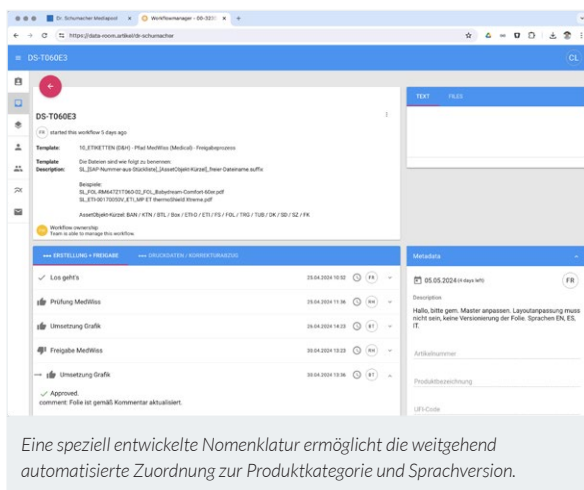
Dr. Schumacher Mediapool × Workflowmanager - DS-T060E3 × +

https://data-room.artikel/dr-schumacher

DS-T060E3

CL

DS-T060E3

FR started this workflow 5 days ago

Template: 10_ETIKETTEN (D&H) - Pfad MedWiss (Medical) - Freigabeprozess

Template Description: Die Dateien sind wie folgt zu benennen:
SL_[SAP-Nummer-aus-Stückliste]_[AssetObjekt-Kürzel]_freier Dateiname.suffix

Beispiele:
SL_FOL RM84721T060-02_FOL_Babydream-Comfort-60er.pdf
SL_ETI-00175050V_ETI_MP ET thermoShield Xtreme.pdf

AssetObjekt-Kürzel: BAN / KTN / BTL / Box / ETI-D / ETI / FS / FOL / TRG / TUB / DK / SD / SZ / FK

Workflow ownership:
Team is able to manage this workflow

ERSTELLUNG + FREIGABE | DRUCKDATEN / KORREKTURABZUG

Los geht's 25.04.2024 10:52 FR

Prüfung MedWiss 25.04.2024 11:36 RH

Umsetzung Grafik 26.04.2024 14:23 BT

Freigabe MedWiss 30.04.2024 13:23 RH

Umsetzung Grafik 30.04.2024 13:56 BT

Approved.
comment: Folie ist gemäß Kommentar aktualisiert.

TEXT FILES

Metadata

05.05.2024 (4 days left) FR

Description
Hallo, bitte gem. Master anpassen. Layoutanpassung muss nicht sein, keine Versionierung der Folie. Sprachen EN, ES, IT.

Artikelnummer

Produktbezeichnung

UFI-Code

Eine speziell entwickelte Nomenklatur ermöglicht die weitgehend automatisierte Zuordnung zur Produktkategorie und Sprachversion.